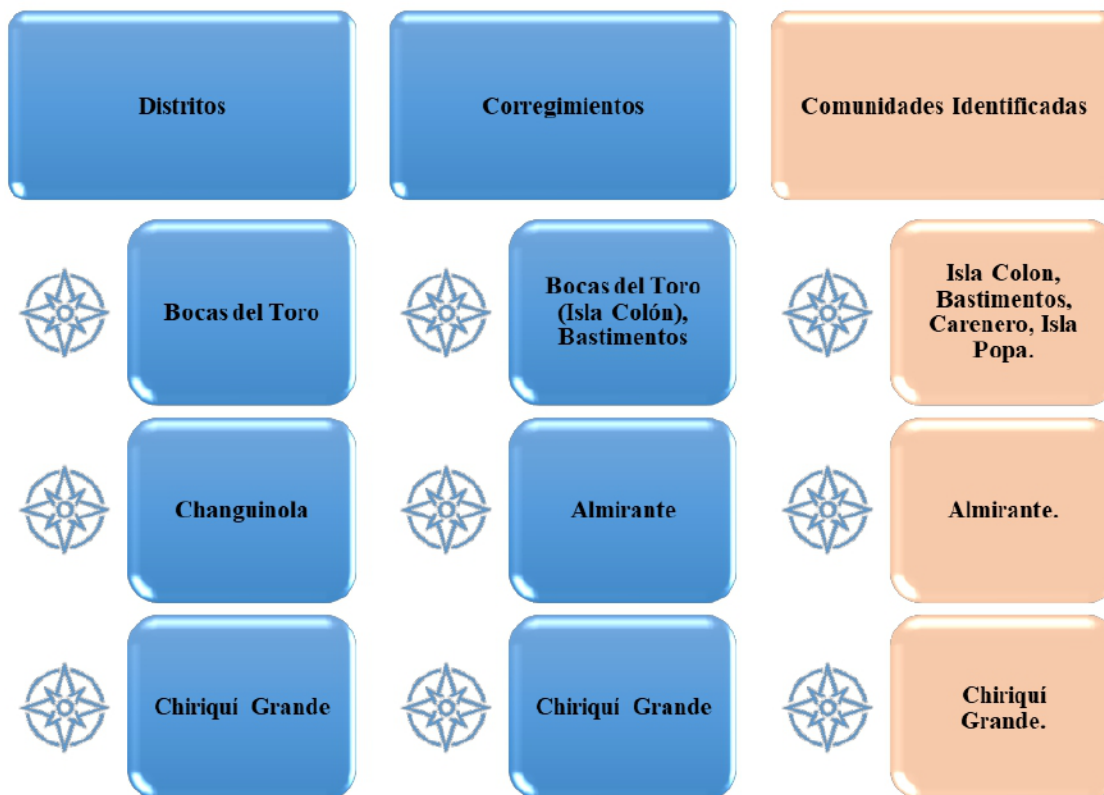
| Distritos | Corregimientos | Comunidades Identificadas |
|---|---|---|
| Bocas del Toro | Bocas del Toro (Isla Colón), Bastimentos | Isla Colon, Bastimentos, Carenero, Isla Popa. |
| Changuinola | Almirante | Almirante. |
| Chiriquí Grande | Chiriquí Grande | Chiriquí Grande. |